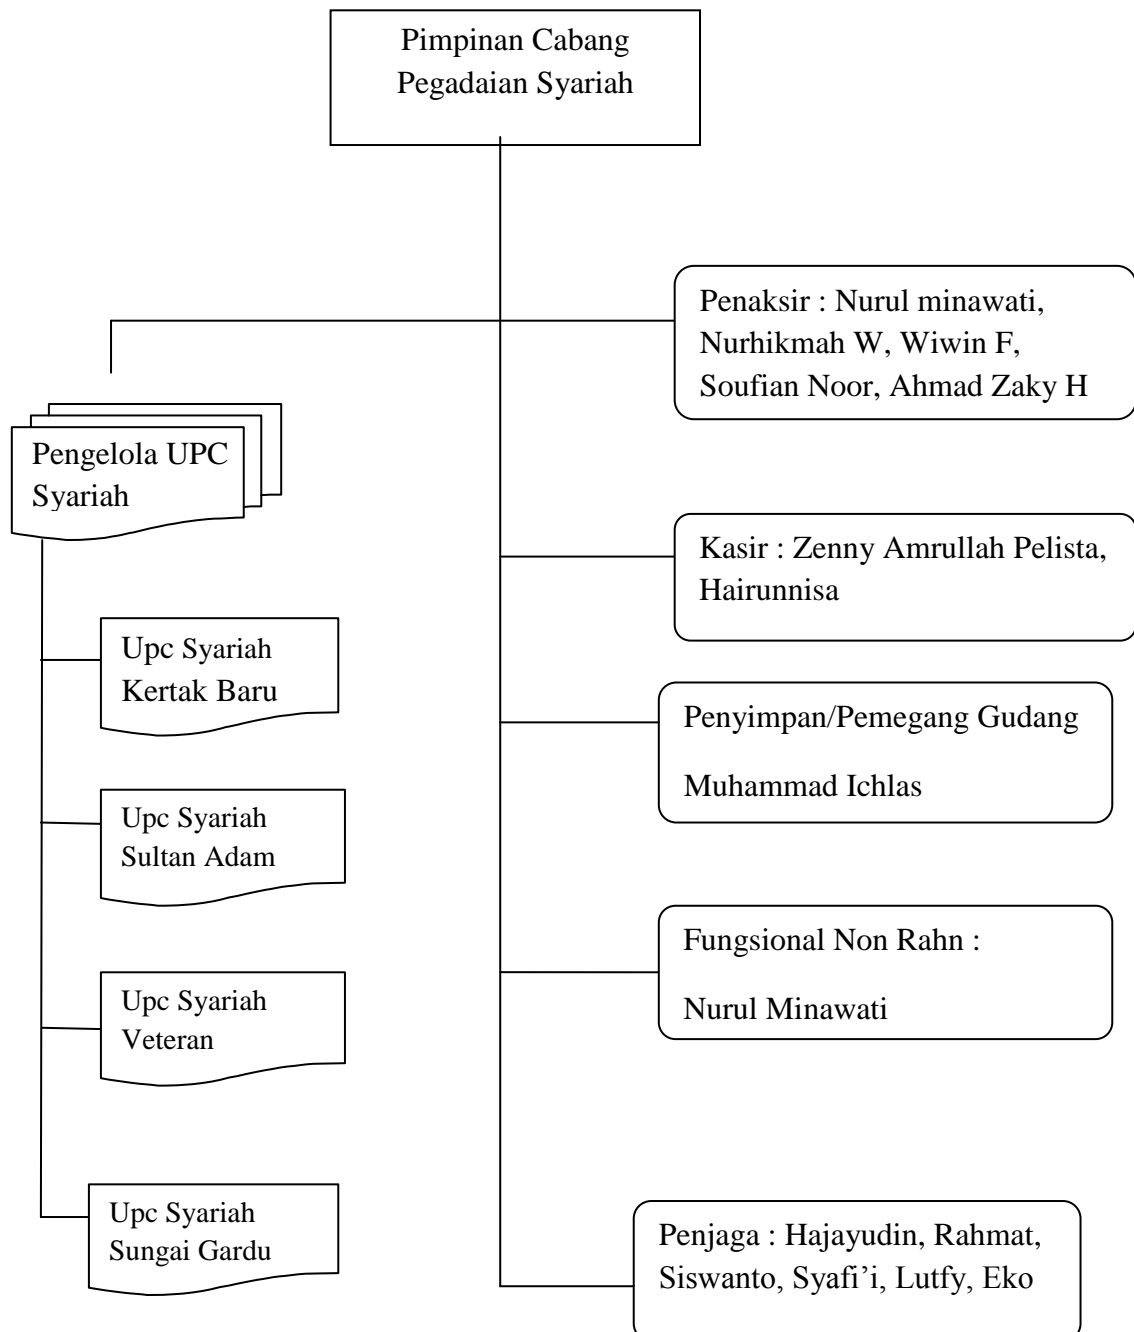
Pimpinan Cabang Pegadaian Syariah

Penaksir : Nurul minawati, Nurhikmah W, Wiwin F, Soufian Noor, Ahmad Zaky H

Pengelola UPC Syariah

Kasir : Zenny Amrullah Pelista, Hairunnisa

Upc Syariah Kertak Baru

Penyimpan/Pemegang Gudang

Muhammad Ichlas

Upc Syariah Sultan Adam

Fungsional Non Rahn :

Nurul Minawati

Upc Syariah Veteran

Upc Syariah Sungai Gardu

Penjaga : Hajayudin, Rahmat, Siswanto, Syafi'i, Lutfy, Eko